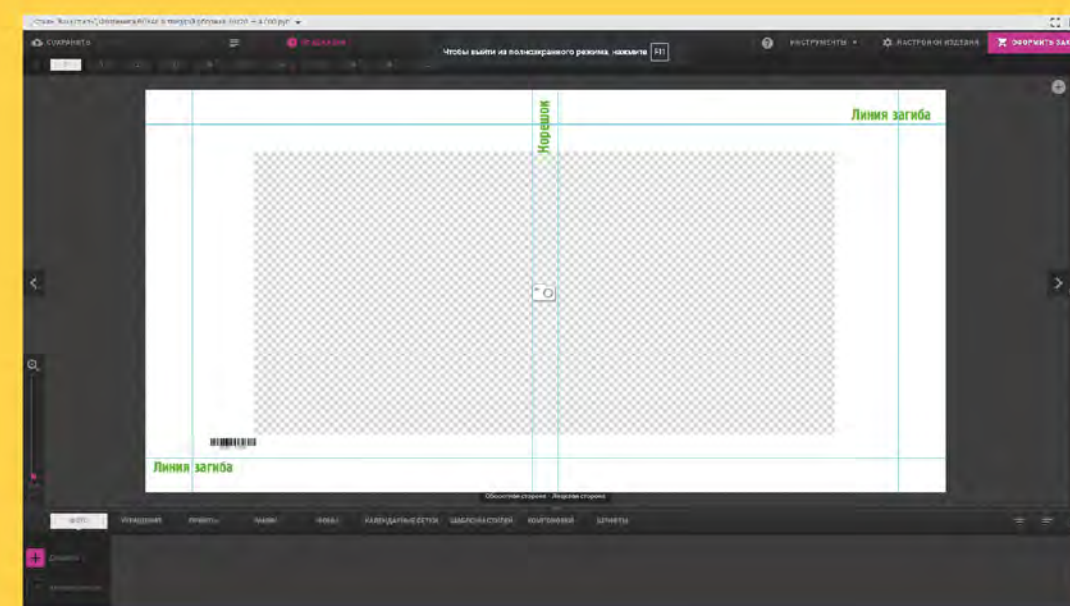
СОХРАНИТЬ

Чтобы выйти из полноэкранного режима, нажмите F11

ИНСТРУМЕНТЫ

НАСТРОЙКИ ИЗДАНИЯ

ОФОРМИТЬ ЗА

Корешок

Линия загиба

Линия загиба

Оборотная сторона · Лицевая сторона

ФОТО

УКРАШЕНИЯ

ПРИНТЫ

ФОНЫ

РАМКИ

КАЛЕНДАРНЫЕ СЕТКИ

ШАБЛОНЫ СТРАНИЦ

КОЛЛАЖНИКИ

ШРИФТЫ

Добавить